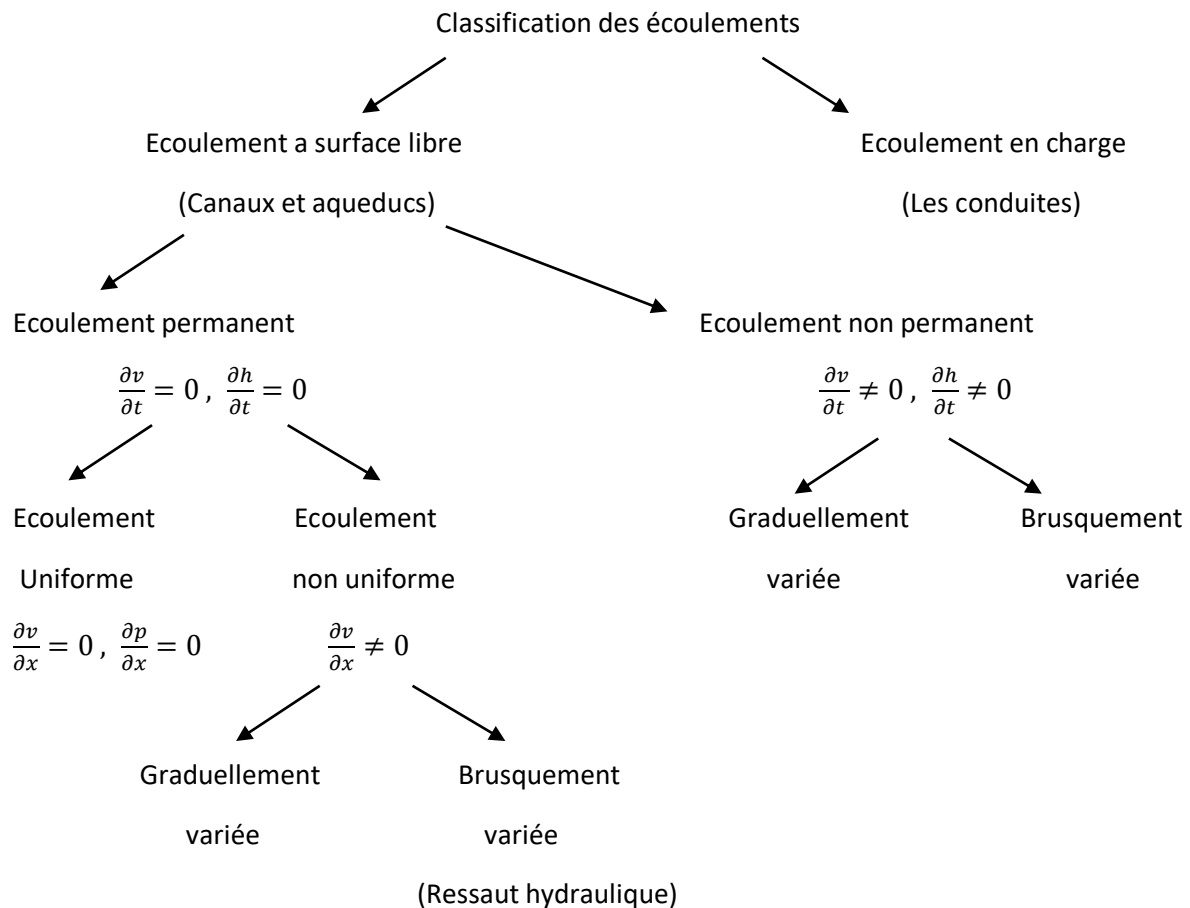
Classification des écoulements

Ecoulement a surface libre

(Canaux et aqueducs)

Ecoulement en charge

(Les conduites)

Ecoulement permanent

$\frac{\partial v}{\partial t} = 0$ , $\frac{\partial h}{\partial t} = 0$

Ecoulement non permanent

$\frac{\partial v}{\partial t} \neq 0$ , $\frac{\partial h}{\partial t} \neq 0$

Ecoulement

Uniforme

$\frac{\partial v}{\partial x} = 0$ , $\frac{\partial p}{\partial x} = 0$

Ecoulement

non uniforme

$\frac{\partial v}{\partial x} \neq 0$

Graduellement

variée

Brusquement

variée

Graduellement

variée

Brusquement

variée

(Ressaut hydraulique)